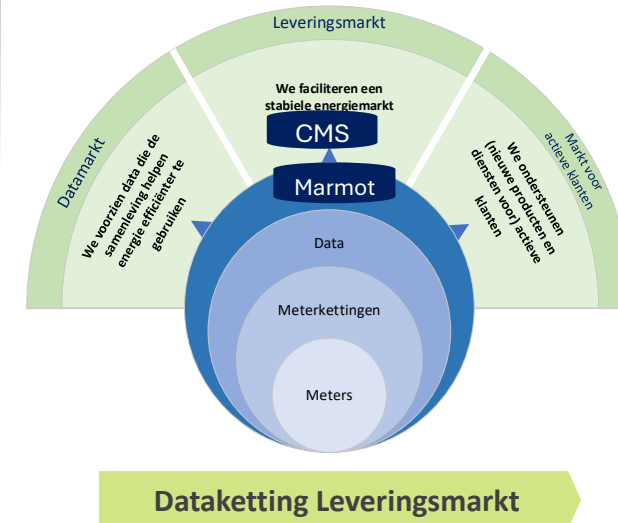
Leveringsmarkt

Datamarkt

Markt voor actieve klanten

We faciliteren een stabiele energiemarkt

We voorzien data die de samenleving helpen energie efficiënter te gebruiken

We ondersteunen (nieuwe producten en diensten voor) actieve klanten

CMS

Marmot

Data

Meterkettingen

Meters

Dataketting Leveringsmarkt